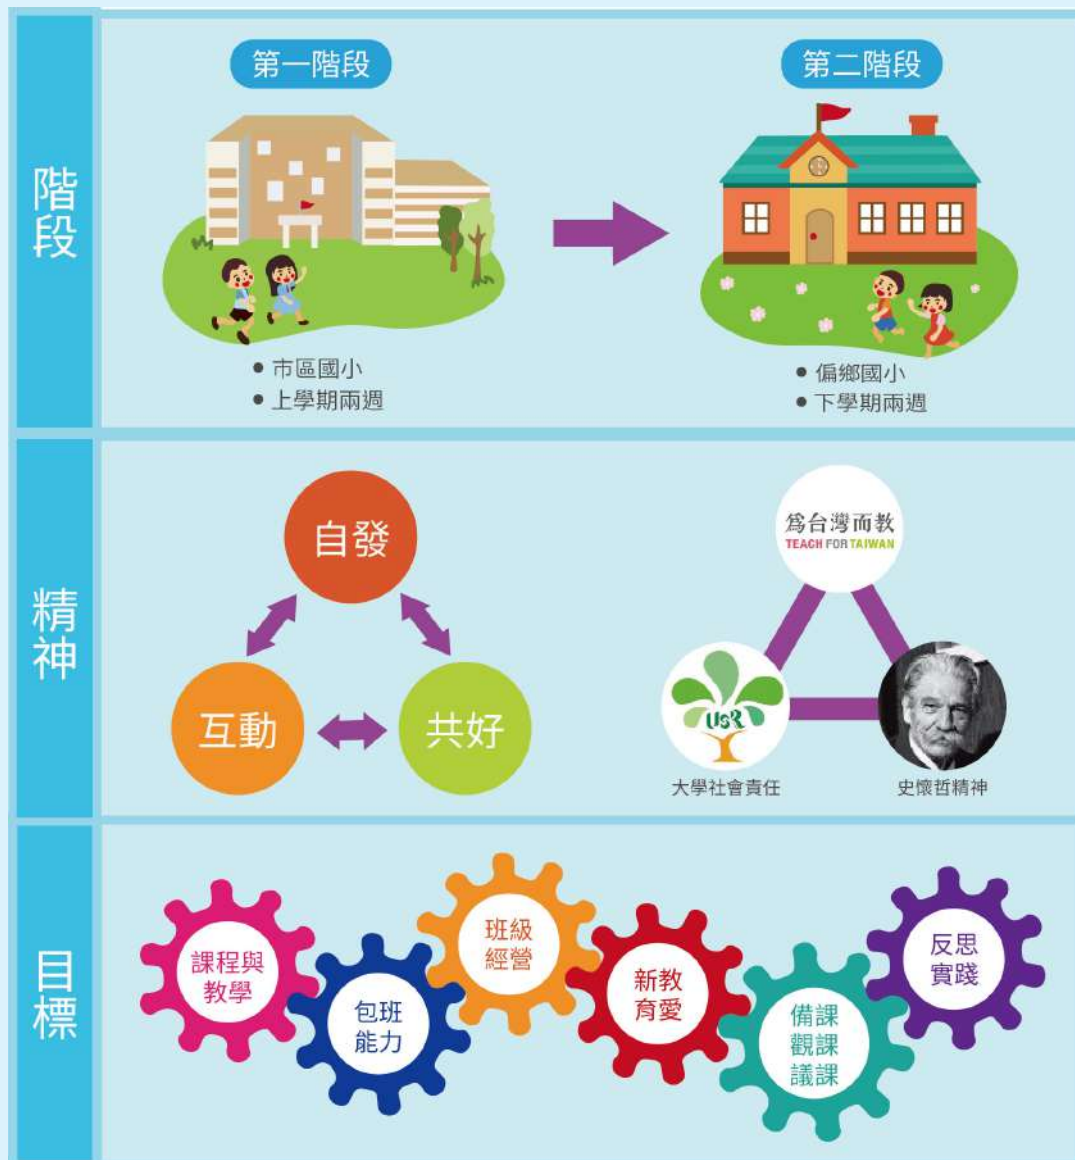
階段

第一階段

• 市區國小
• 上學期兩週

第二階段

• 偏鄉國小
• 下學期兩週

精神

自發

互動

共好

爲台灣而教
TEACH FOR TAIWAN

USR

大學社會責任

史懷哲精神

目標

課程與教學

包班能力

班級經營

新教育愛

備課觀課議課

反思實踐